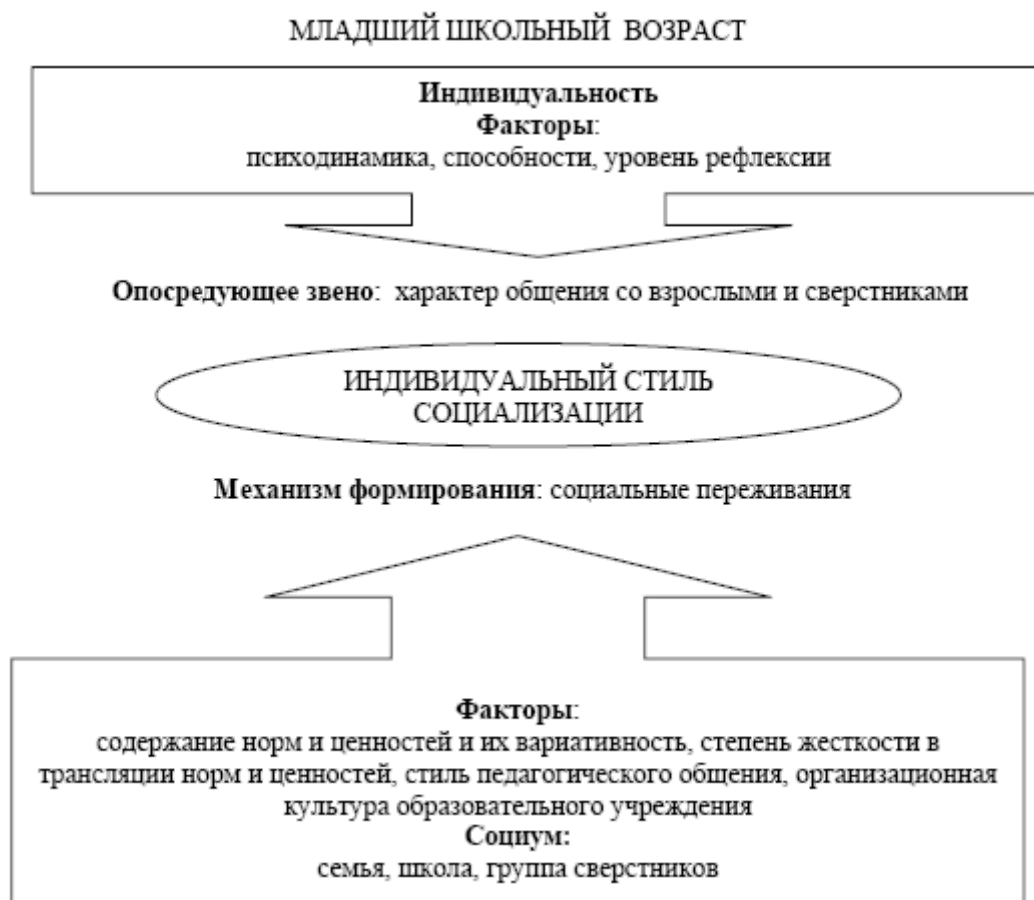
МЛАДШИЙ ШКОЛЬНЫЙ ВОЗРАСТ

Индивидуальность
Факторы:
психодинамика, способности, уровень рефлексии

Опосредующее звено: характер общения со взрослыми и сверстниками

ИНДИВИДУАЛЬНЫЙ СТИЛЬ СОЦИАЛИЗАЦИИ

Механизм формирования: социальные переживания

Факторы:
содержание норм и ценностей и их вариативность, степень жесткости в трансляции норм и ценностей, стиль педагогического общения, организационная культура образовательного учреждения
Социум:
семья, школа, группа сверстников